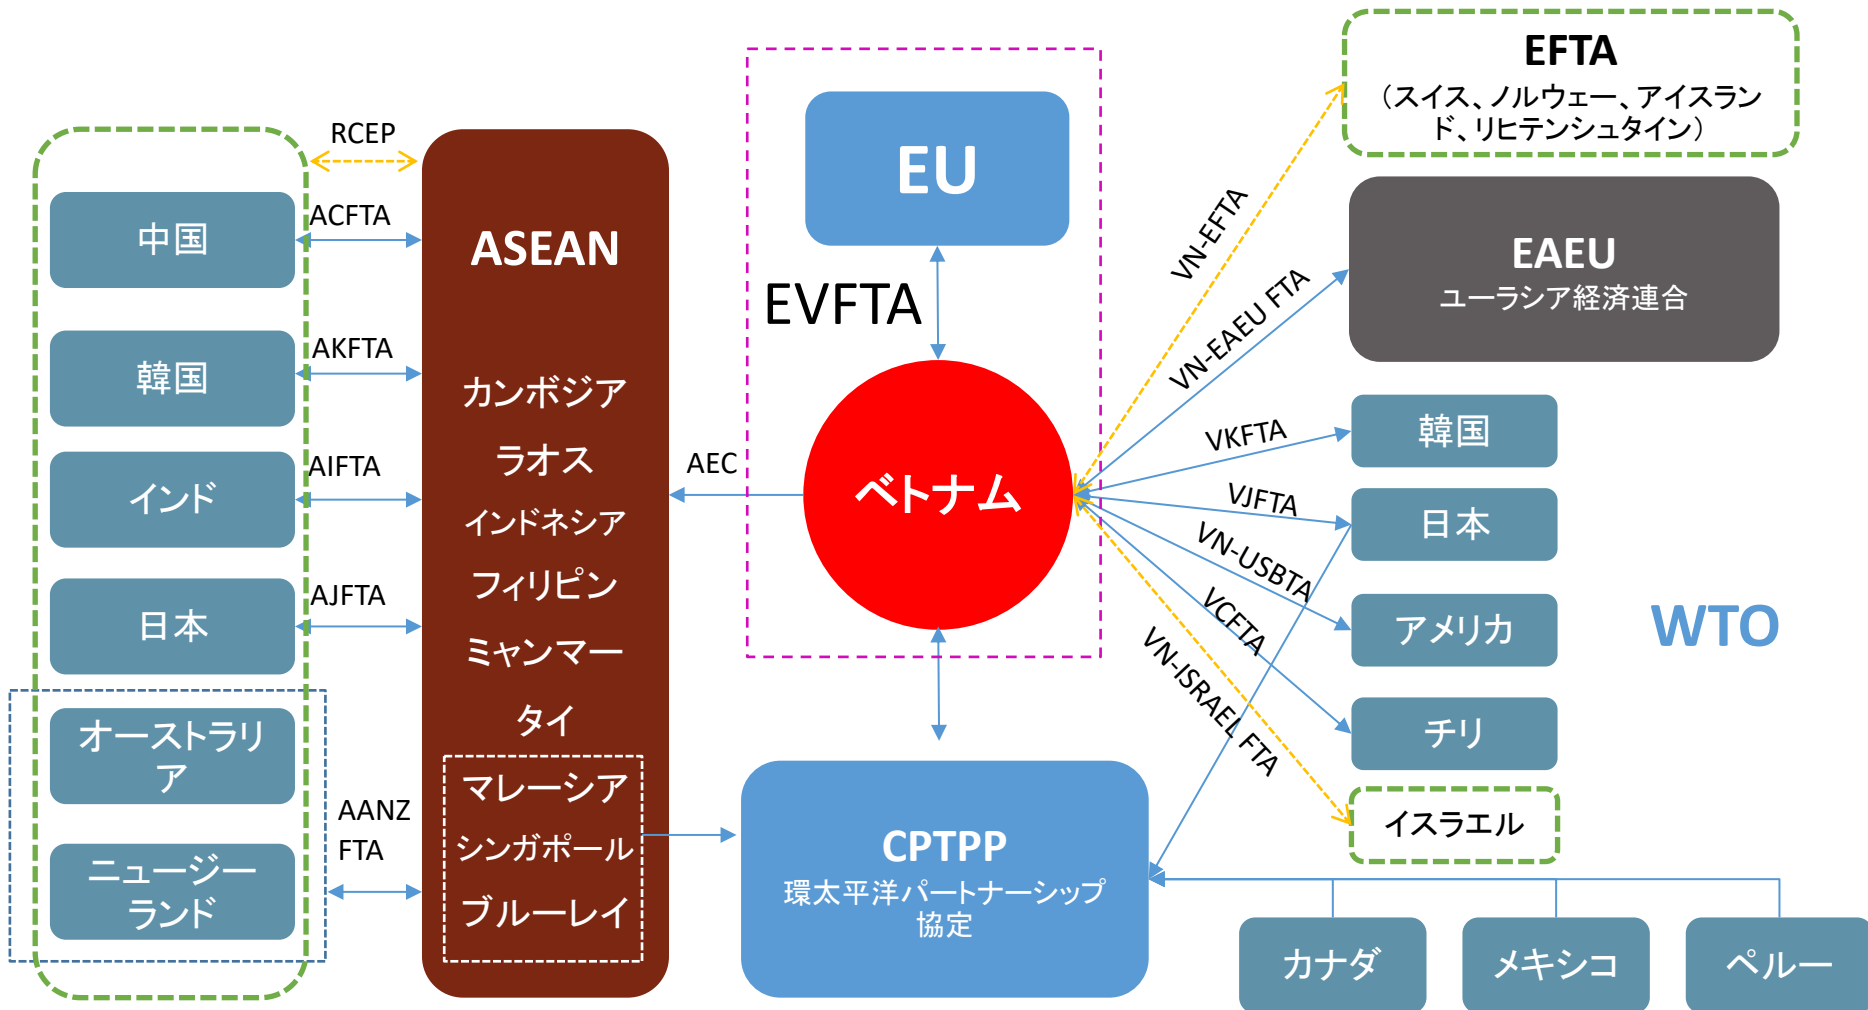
RCEP

中国

ACFTA

韓国

AKFTA

インド

AIFTA

日本

AJFTA

オーストラリア

ニュージーランド

AANZ FTA

ASEAN

カンボジア

ラオス

インドネシア

フィリピン

ミャンマー

タイ

マレーシア

シンガポール

ブルーレイ

AEC

EU

EVFTA

ベトナム

CPTPP
環太平洋パートナーシップ協定

EFTA
（スイス、ノルウェー、アイスランド、リヒテンシュタイン）

VN-EFTA

EAEU
ユーラシア経済連合

VN-EAEU FTA

VKFTA

韓国

VJFTA

日本

VN-USBTA

アメリカ

VCFTA

チリ

VN-ISRAEL FTA

イスラエル

WTO

カナダ

メキシコ

ペルー